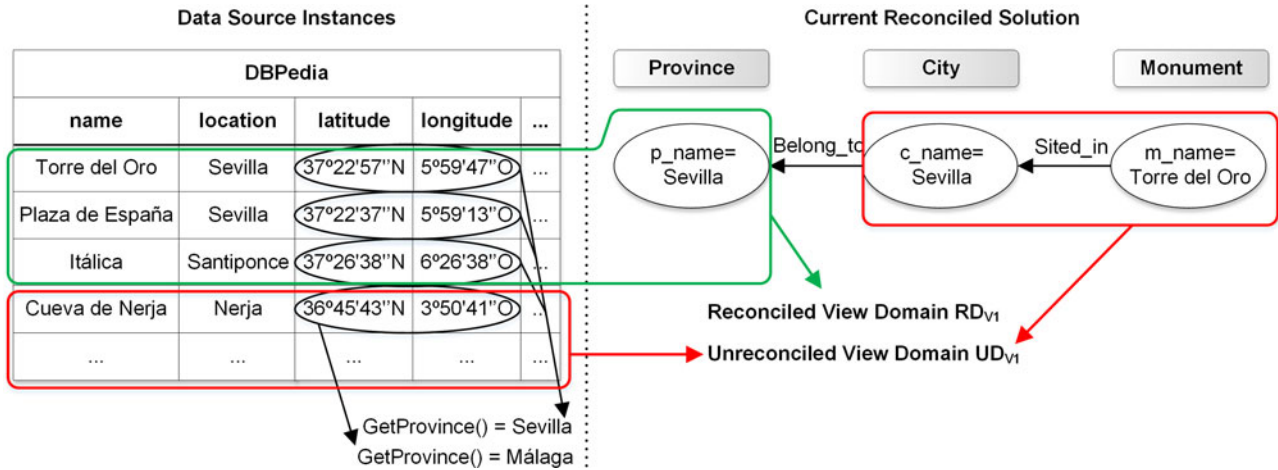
Data Source Instances

DBPedia

| name | location | latitude | longitude | ... |
|---|---|---|---|---|
| Torre del Oro | Sevilla | 37º22'57''N | 5º59'47''O | ... |
| Plaza de España | Sevilla | 37º22'37''N | 5º59'13''O | ... |
| Itálica | Santiponce | 37º26'38''N | 6º26'38''O | ... |
| Cueva de Nerja | Nerja | 36º45'43''N | 3º50'41''O | ... |
| ... | ... | ... | ... | ... |

GetProvince() = Sevilla
GetProvince() = Málaga

Current Reconciled Solution

Province

City

Monument

p_name= Sevilla

Belong_to

c_name= Sevilla

Sited_in

m_name= Torre del Oro

Reconciled View Domain $RD_{V1}$

Unreconciled View Domain $UD_{V1}$